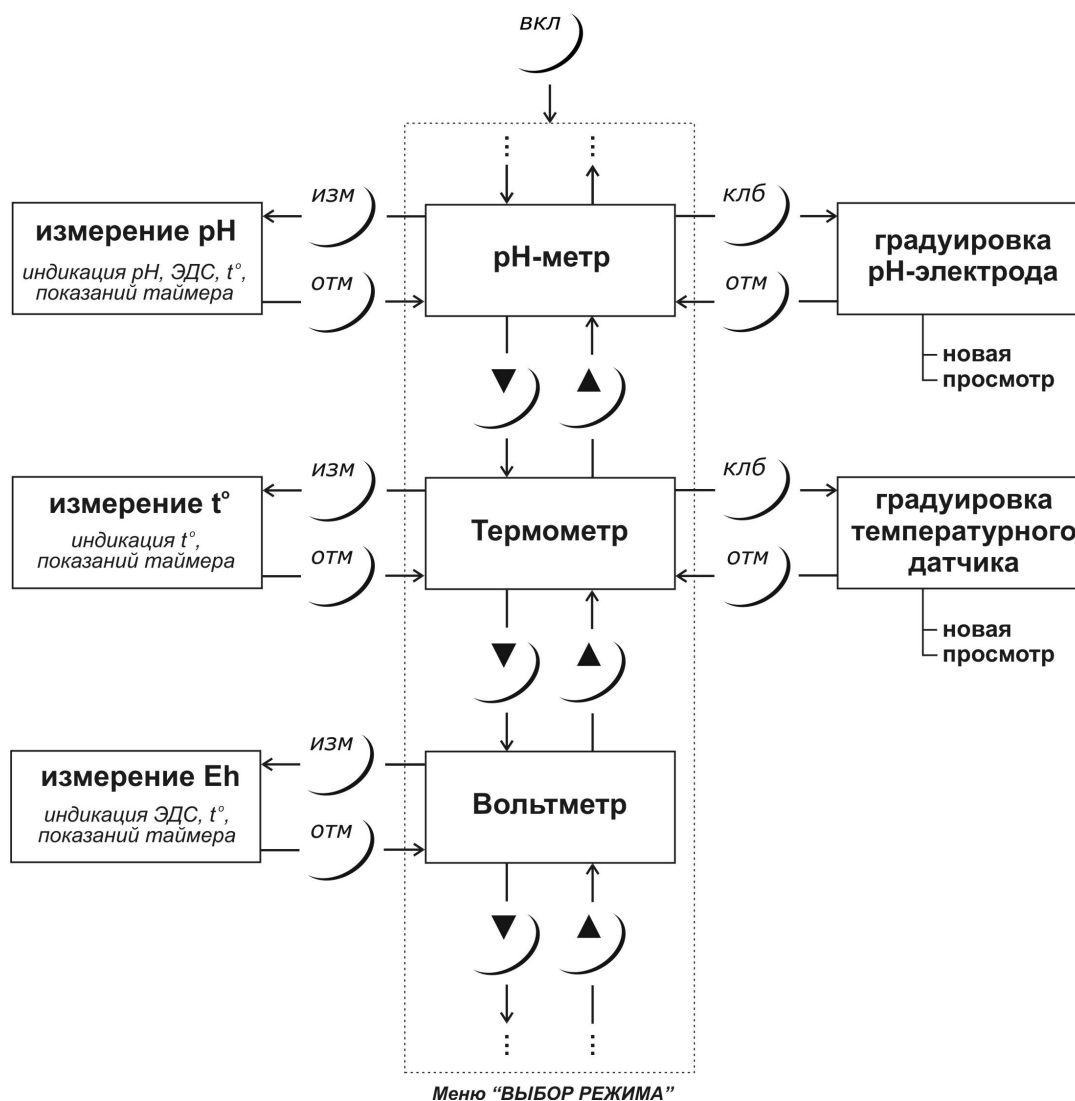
вкл

изм

клб

измерение pH

индикация pH, ЭДС, $t^{\circ}$, показаний таймера

отм

pH-метр

отм

градуировка pH-электрода

новая
просмотр

▼

▲

изм

клб

измерение $t^{\circ}$

индикация $t^{\circ}$, показаний таймера

отм

Термометр

отм

градуировка температурного датчика

новая
просмотр

▼

▲

изм

измерение Eh

индикация ЭДС, $t^{\circ}$, показаний таймера

отм

Вольтметр

▼

▲

Меню “ВЫБОР РЕЖИМА”